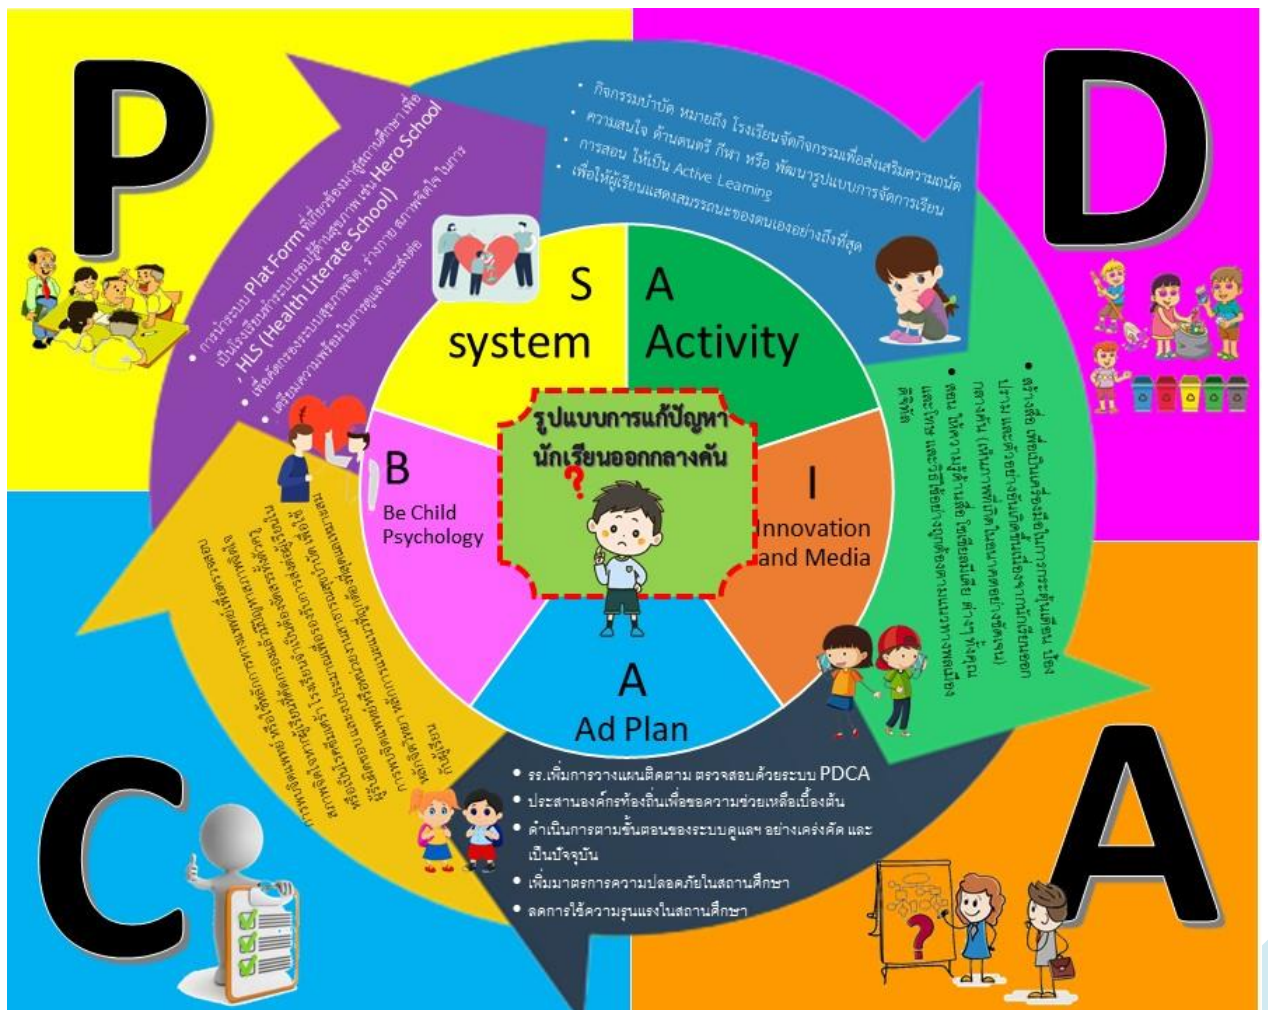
P

D

C

A

• การนำระบบ Plat Form ที่เกี่ยวข้องมาสู่สถานศึกษาเพื่อเป็นโรงเรียนนำระบบส่งเสริมสุขภาพ เช่น Hero School, HLS (Health Literate School)
• เพื่อติดตามระบบสุขภาพจิต ร่างกาย สภาพจิตใจ ในการเตรียมความพร้อมในการดูแลและส่งต่อ

• กิจกรรมบำบัด หมายถึง โรงเรียนจัดกิจกรรมเพื่อส่งเสริมความถนัด
• ความสนใจ ด้านดนตรี กีฬา หรือ พัฒนารูปแบบการจัดการเรียน
• การสอน ให้เป็น Active Learning
• เพื่อให้ผู้เรียนแสดงสมรรถนะของตนเองอย่างถึงที่สุด

• สร้างสื่อ เพื่อเป็นเครื่องมือในการกระตุ้นเตือน ป้องปรามและสร้างความตระหนักให้นักเรียนออกกลางคัน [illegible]
• สอน ให้ความรู้ด้านสื่อ โซเชียลมีเดีย ต่าง ๆ ทั้งคุณและโทษ และวิธีใช้อย่างถูกต้องตามแนวทางพลเมืองดิจิทัล

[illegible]

S
system

A
Activity

B
Be Child Psychology

I
Innovation and Media

A
Ad Plan

รูปแบบการแก้ปัญหานักเรียนออกกลางคัน

• รร.เพิ่มการวางแผนติดตาม ตรวจสอบด้วยระบบ PDCA
• ประสานองค์กรท้องถิ่นเพื่อขอความช่วยเหลือเบื้องต้น
• ดำเนินการตามขั้นตอนของระบบดูแลฯ อย่างเคร่งครัด และเป็นปัจจุบัน
• เพิ่มมาตรการความปลอดภัยในสถานศึกษา
• ลดการใช้ความรุนแรงในสถานศึกษา